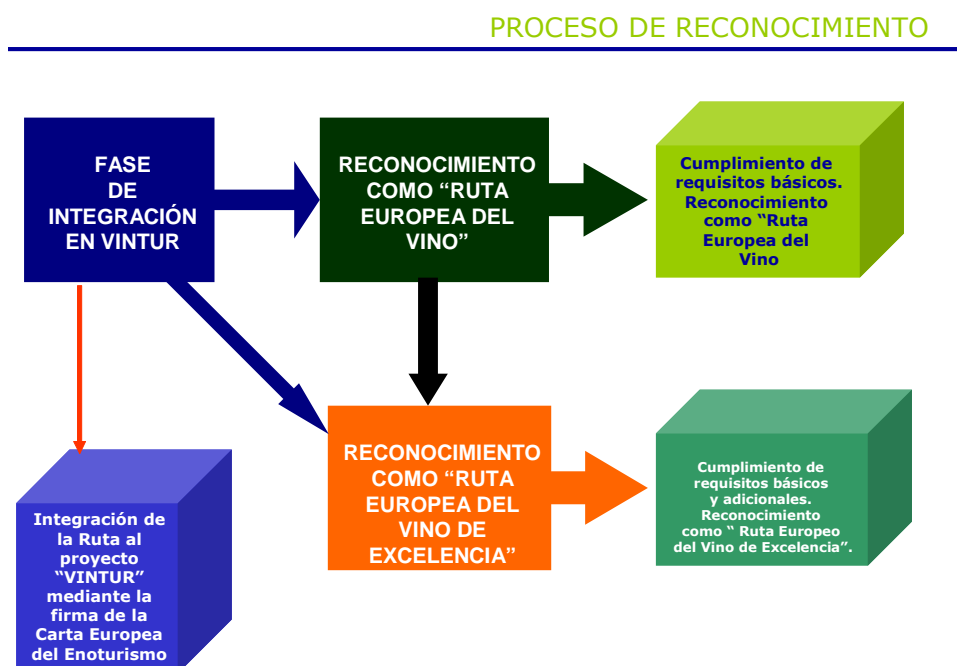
PROCESO DE RECONOCIMIENTO

FASE DE INTEGRACIÓN EN VINTUR

RECONOCIMIENTO COMO "RUTA EUROPEA DEL VINO"

Cumplimiento de requisitos básicos. Reconocimiento como "Ruta Europea del Vino

RECONOCIMIENTO COMO "RUTA EUROPEA DEL VINO DE EXCELENCIA"

Cumplimiento de requisitos básicos y adicionales. Reconocimiento como " Ruta Europeo del Vino de Excelencia".

Integración de la Ruta al proyecto "VINTUR" mediante la firma de la Carta Europea del Enoturismo